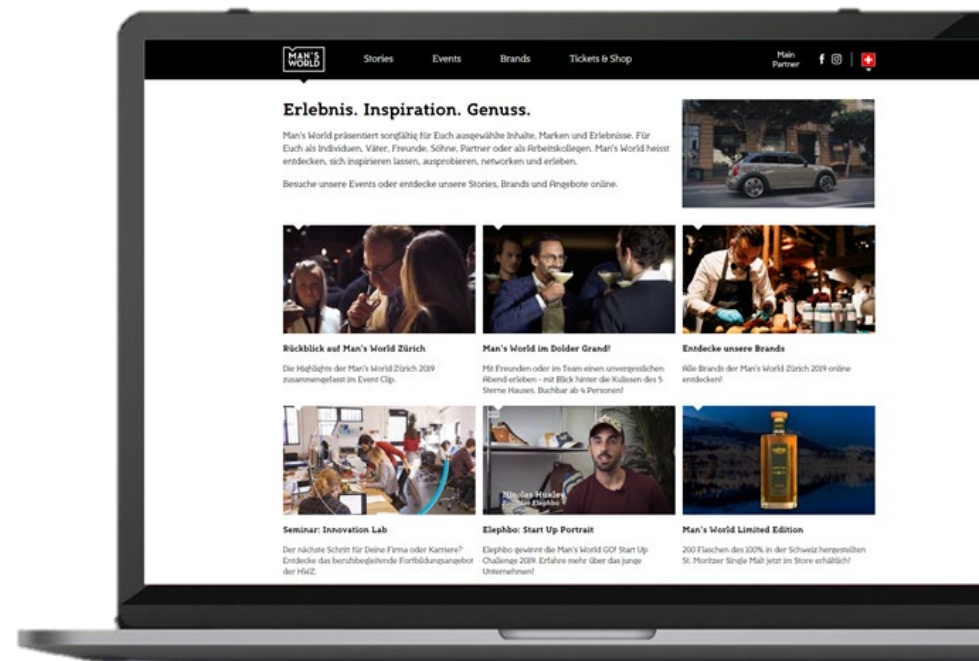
MAN'S WORLD

Stories Events Brands Tickets & Shop

Main Partner

Erlebnis. Inspiration. Genuss.

Man's World präsentiert sorgfältig für Euch ausgewählte Inhalte, Marken und Erlebnisse. Für Euch als Individuen, Väter, Freunde, Söhne, Partner oder als Arbeitskollegen. Man's World heisst entdecken, sich inspirieren lassen, ausprobieren, networken und erleben.

Besuche unsere Events oder entdecke unsere Stories, Brands und Angebote online.

Rückblick auf Man's World Zürich

Die Highlights der Man's World Zürich 2019 zusammengefasst im Event Clip.

Man's World im Dolder Grand!

Mit Freunden oder im Team einen unvergesslichen Abend erleben - mit Blick hinter die Kulissen des 5 Sterne Hauses. Buchbar ab 4 Personen!

Entdecke unsere Brands

Alle Brands der Man's World Zürich 2019 online entdecken!

Seminar: Innovation Lab

Der nächste Schritt für Deine Firma oder Karriere? Entdecke das berufsbegleitende Fortbildungsangebot der HWZ.

Nicolas Huxley
Founder Elephbo

Elephbo: Start Up Portrait

Elephbo gewinnt die Man's World GO! Start Up Challenge 2019. Erfahre mehr über das junge Unternehmen!

Man's World Limited Edition

200 Flaschen des 100% in der Schweiz hergestellten St. Moritzer Single Malt jetzt im Store erhältlich!